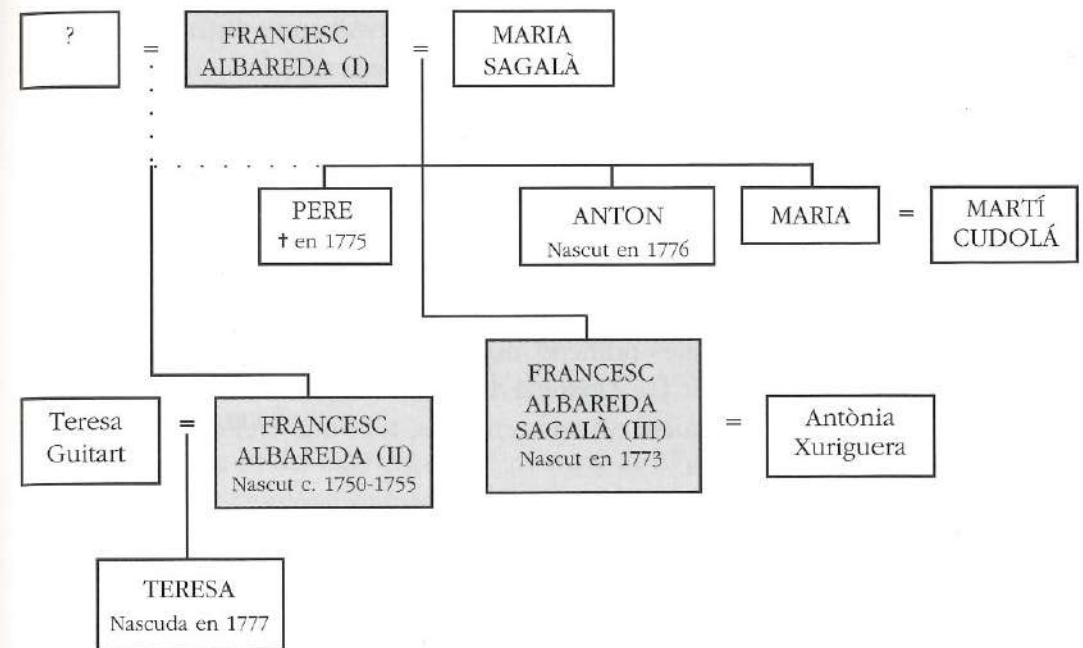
? = FRANCESC ALBAREDA (I) = MARIA SAGALÀ

PERE
† en 1775

ANTON
Nascut en 1776

MARIA = MARTÍ CUDOLÁ

FRANCESC ALBAREDA SAGALÀ (III)
Nascut en 1773
= Antònia Xuriguera

Teresa Guitart = FRANCESC ALBAREDA (II)
Nascut c. 1750-1755

TERESA
Nascuda en 1777